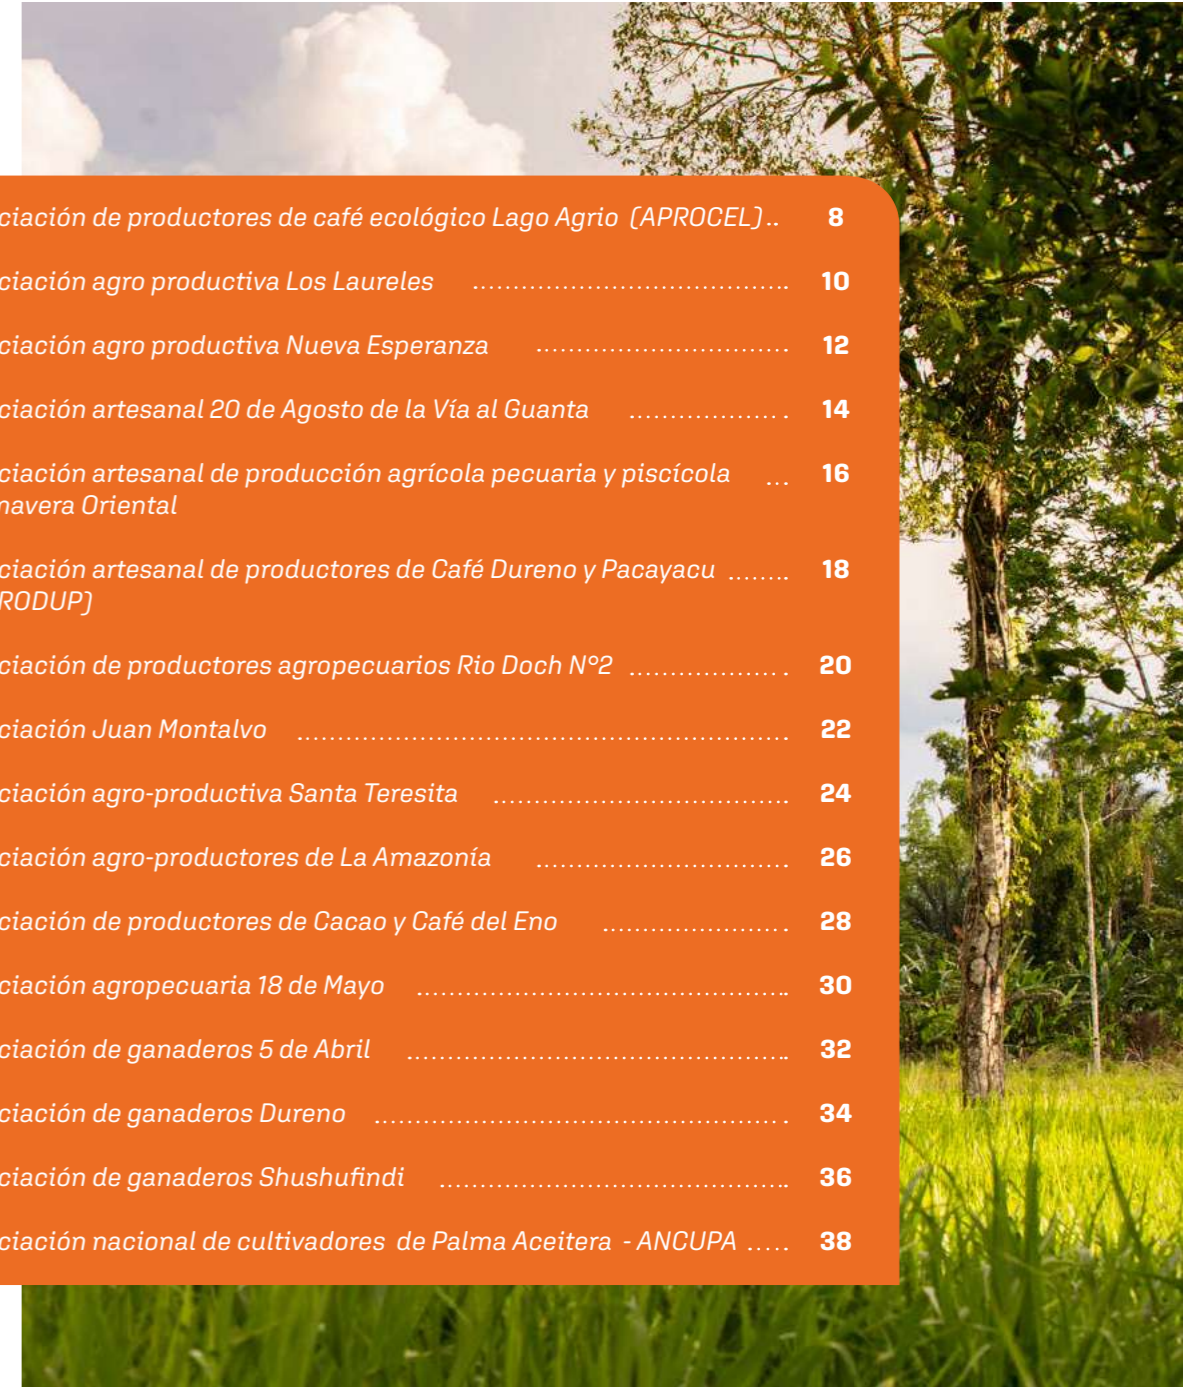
ciación de productores de café ecológico Lago Agrio (APROCEL).. 8

ciación agro productiva Los Laureles .................................... 10

ciación agro productiva Nueva Esperanza .............................. 12

ciación artesanal 20 de Agosto de la Vía al Guanta .................. 14

ciación artesanal de producción agrícola pecuaria y piscícola ... 16
navera Oriental

ciación artesanal de productores de Café Dureno y Pacayacu ....... 18
RODUP)

ciación de productores agropecuarios Rio Doch N°2 .................. 20

ciación Juan Montalvo ..................................................... 22

ciación agro-productiva Santa Teresita ................................. 24

ciación agro-productores de La Amazonía .............................. 26

ciación de productores de Cacao y Café del Eno ...................... 28

ciación agropecuaria 18 de Mayo ......................................... 30

ciación de ganaderos 5 de Abril .......................................... 32

ciación de ganaderos Dureno .............................................. 34

ciación de ganaderos Shushufindi ........................................ 36

ciación nacional de cultivadores de Palma Aceitera - ANCUPA ..... 38